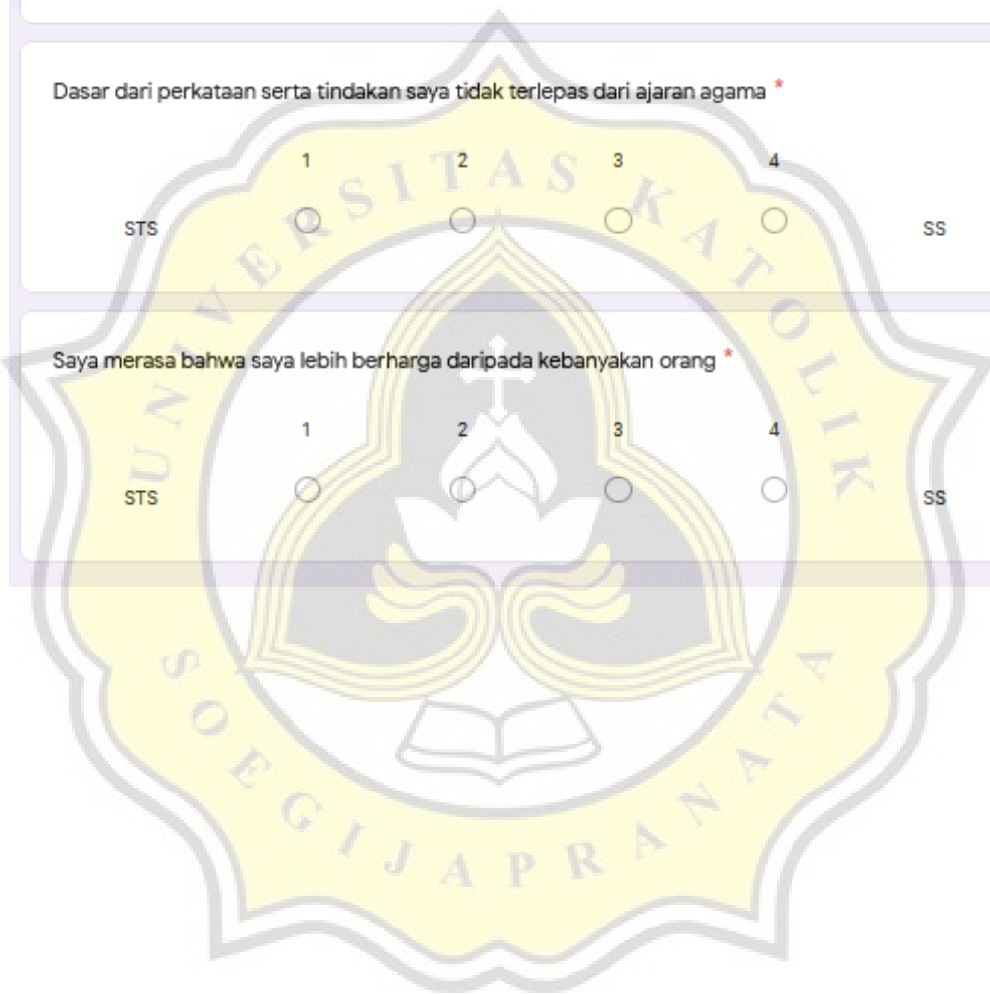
Dasar dari perkataan serta tindakan saya tidak terlepas dari ajaran agama *

1 2 3 4

STS SS

Saya merasa bahwa saya lebih berharga daripada kebanyakan orang *

1 2 3 4

STS SS

UNIVERSITAS KATOLIK SOEGIJAPRANATA